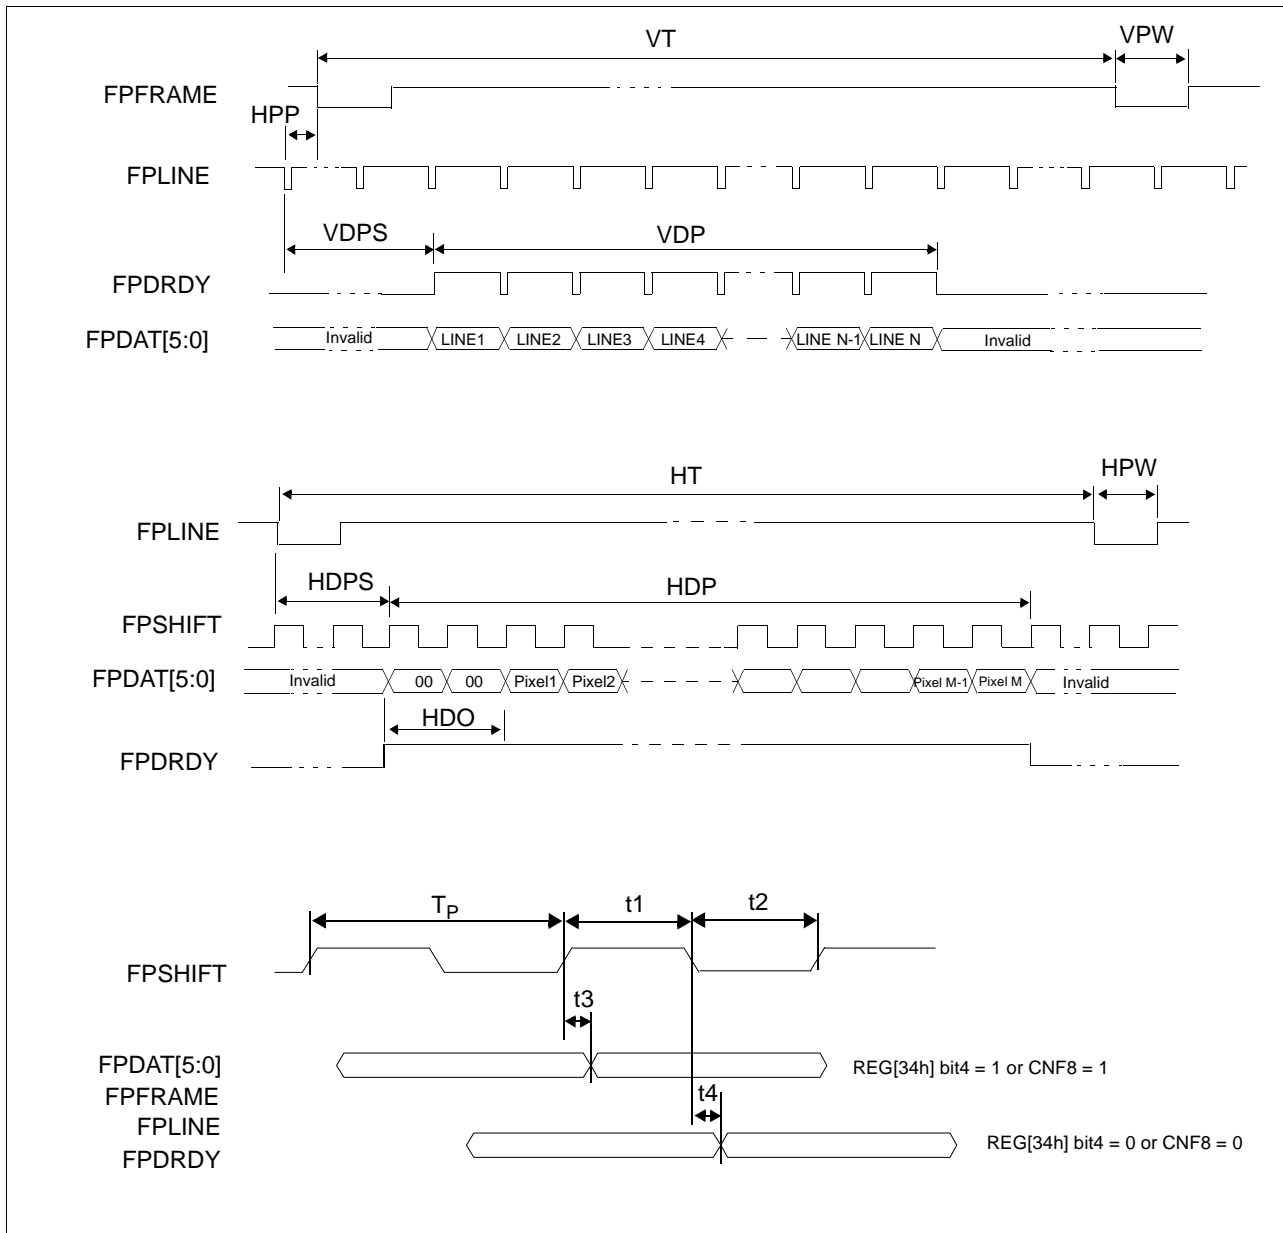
VT
VPW
FPFRAME
HPP
FPLINE
VDPS
VDP
FPDRDY
FPDAT[5:0]
Invalid
LINE1
LINE2
LINE3
LINE4
LINE N-1
LINE N
Invalid

HT
HPW
FPLINE
HDPS
HDP
FPSHIFT
FPDAT[5:0]
Invalid
00
00
Pixel1
Pixel2
Pixel M-1
Pixel M
Invalid
HDO
FPDRDY

$T_P$
t1
t2
FPSHIFT
t3
FPDAT[5:0]
FPFRAME
FPLINE
FPDRDY
REG[34h] bit4 = 1 or CNF8 = 1
t4
REG[34h] bit4 = 0 or CNF8 = 0